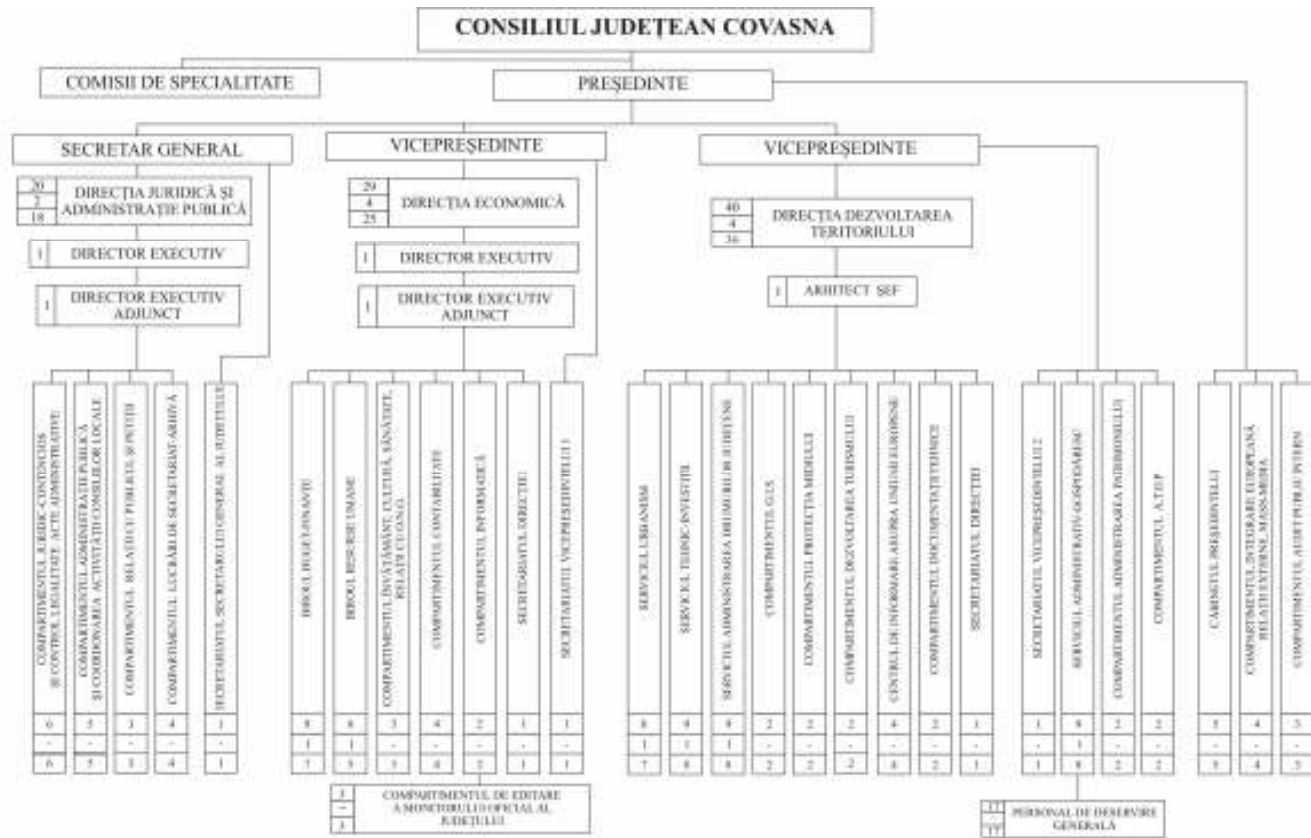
CONSILIUL JUDEȚEAN COVASNA

COMISII DE SPECIALITATE

PREȘEDINTE

SECRETAR GENERAL

VICEPREȘEDINTE

VICEPREȘEDINTE

20
2
18
DIRECȚIA JURIDICĂ ȘI ADMINISTRAȚIE PUBLICĂ

1 DIRECTOR EXECUTIV

1 DIRECTOR EXECUTIV ADJUNCT

29
4
25
DIRECȚIA ECONOMICĂ

1 DIRECTOR EXECUTIV

1 DIRECTOR EXECUTIV ADJUNCT

40
4
36
DIRECȚIA DEZVOLTAREA TERITORIULUI

1 ARHITECT ȘEF

COMPARTIMENTUL JURIDIC-CONTENCIOS ȘI CONTROL LEGALITATE ACTE ADMINISTRATIVE
6
-
6

COMPARTIMENTUL ADMINISTRAȚIE PUBLICĂ ȘI COORDONAREA ACTIVITĂȚII CONSILIILOR LOCALE
5
-
5

COMPARTIMENTUL RELAȚII CU PUBLICUL ȘI PETIȚII
3
-
3

COMPARTIMENTUL LUCRĂRI DE SECRETARIAT-ARHIVĂ
4
-
4

SECRETARIATUL SECRETARULUI GENERAL AL JUDEȚULUI
1
-
1

BIROUL BUGET-FINANȚE
8
1
7

BIROUL RESURSE UMANE
6
1
5

COMPARTIMENTUL ÎNVĂȚĂMÂNT, CULTURĂ, SĂNĂTATE, RELAȚII CU O.N.G.
3
-
3

COMPARTIMENTUL CONTABILITATE
4
-
4

COMPARTIMENTUL INFORMATICĂ
2
-
2

SECRETARIATUL DIRECȚIEI
1
-
1

SECRETARIATUL VICEPREȘEDINTELUI 1
1
-
1

SERVICIUL URBANISM
8
1
7

SERVICIUL TEHNIC-INVESTIȚII
9
1
8

SERVICIUL ADMINISTRAREA DRUMURILOR JUDEȚENE
9
1
8

COMPARTIMENTUL G.I.S.
2
-
2

COMPARTIMENTUL PROTECȚIA MEDIULUI
2
-
2

COMPARTIMENTUL DEZVOLTAREA TURISMULUI
2
-
2

CENTRUL DE INFORMARE ASUPRA UNIUNII EUROPENE
4
-
4

COMPARTIMENTUL DOCUMENTAȚII TEHNICE
2
-
2

SECRETARIATUL DIRECȚIEI
1
-
1

SECRETARIATUL VICEPREȘEDINTELUI 2
1
-
1

SERVICIUL ADMINISTRATIV-GOSPODĂRESC
9
1
8

COMPARTIMENTUL ADMINISTRAREA PATRIMONIULUI
2
-
2

COMPARTIMENTUL A.T.O.P.
2
-
2

CABINETUL PREȘEDINTELUI
5
-
5

COMPARTIMENTUL INTEGRARE EUROPEANĂ, RELAȚII EXTERNE, MASS-MEDIA
4
-
4

COMPARTIMENTUL AUDIT PUBLIC INTERN
3
-
3

3
-
3
COMPARTIMENTUL DE EDITARE A MONITORULUI OFICIAL AL JUDEȚULUI

17
-
17
PERSONAL DE DESERVIRE GENERALĂ